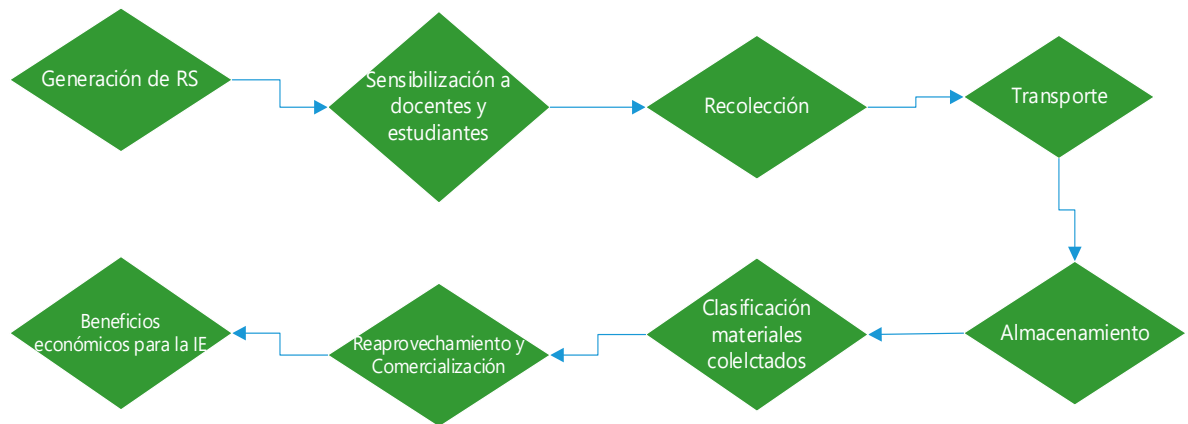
Generación de RS

Sensibilización a docentes y estudiantes

Recolección

Transporte

Almacenamiento

Clasificación materiales colelctados

Reaprovechamiento y Comercialización

Beneficios económicos para la IE